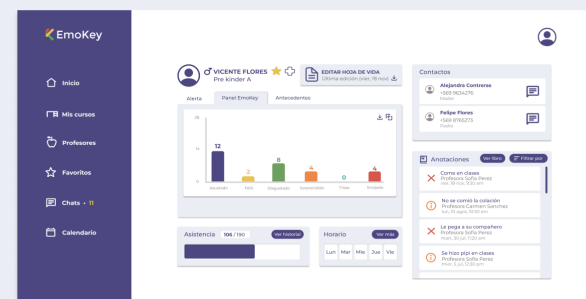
EmoKey

Inicio

Mis cursos

Profesores

Favoritos

Chats • 11

Calendario

♂ VICENTE FLORES
Pre kinder A

EDITAR HOJA DE VIDA
Última edición (vier, 18 nov)

Alerta

Panel EmoKey

Antecedentes

28

14

0

12

2

8

4

0

4

Aburrido

Feliz

Disgustado

Sorprendido

Triste

Enojado

Asistencia 106 / 190

Ver historial

Horario

Ver más

Lun

Mar

Mie

Jue

Vie

Contactos

Alejandro Contreras
+569 9634276
Madre

Felipe Flores
+569 8766273
Padre

Anotaciones

Ver libro

Filtrar por

Come en clases
Profesora Sofía Perez
Vier, 18 nov, 11:30 am

No se comió la colación
Profesora Carmen Sanchez
Sab, 19 agost, 10:15 am

Le pega a su compañero
Profesora Sofía Perez
Mart, 30 jul, 11:20 am

Se hizo pipí en clases
Profesora Sofía Perez
Mart, 5 jul, 12:30 pm